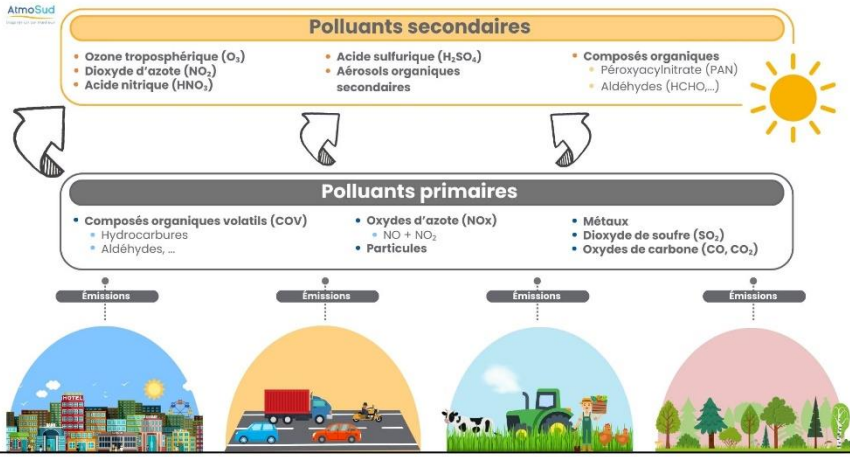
AtmoSud

Polluants secondaires

- Ozone troposphérique ($O_3$)
- Dioxyde d'azote ($NO_2$)
- Acide nitrique ($HNO_3$)

- Acide sulfurique ($H_2SO_4$)
- Aérosols organiques secondaires

- Composés organiques
  - Péroxyacylnitrate (PAN)
  - Aldéhydes (HCHO,...)

Polluants primaires

- Composés organiques volatils (COV)
  - Hydrocarbures
  - Aldéhydes, ...

- Oxydes d'azote (NOx)
  - NO + $NO_2$
- Particules

- Métaux
- Dioxyde de soufre ($SO_2$)
- Oxydes de carbone (CO, $CO_2$)

Émissions

Émissions

Émissions

Émissions

HOTEL